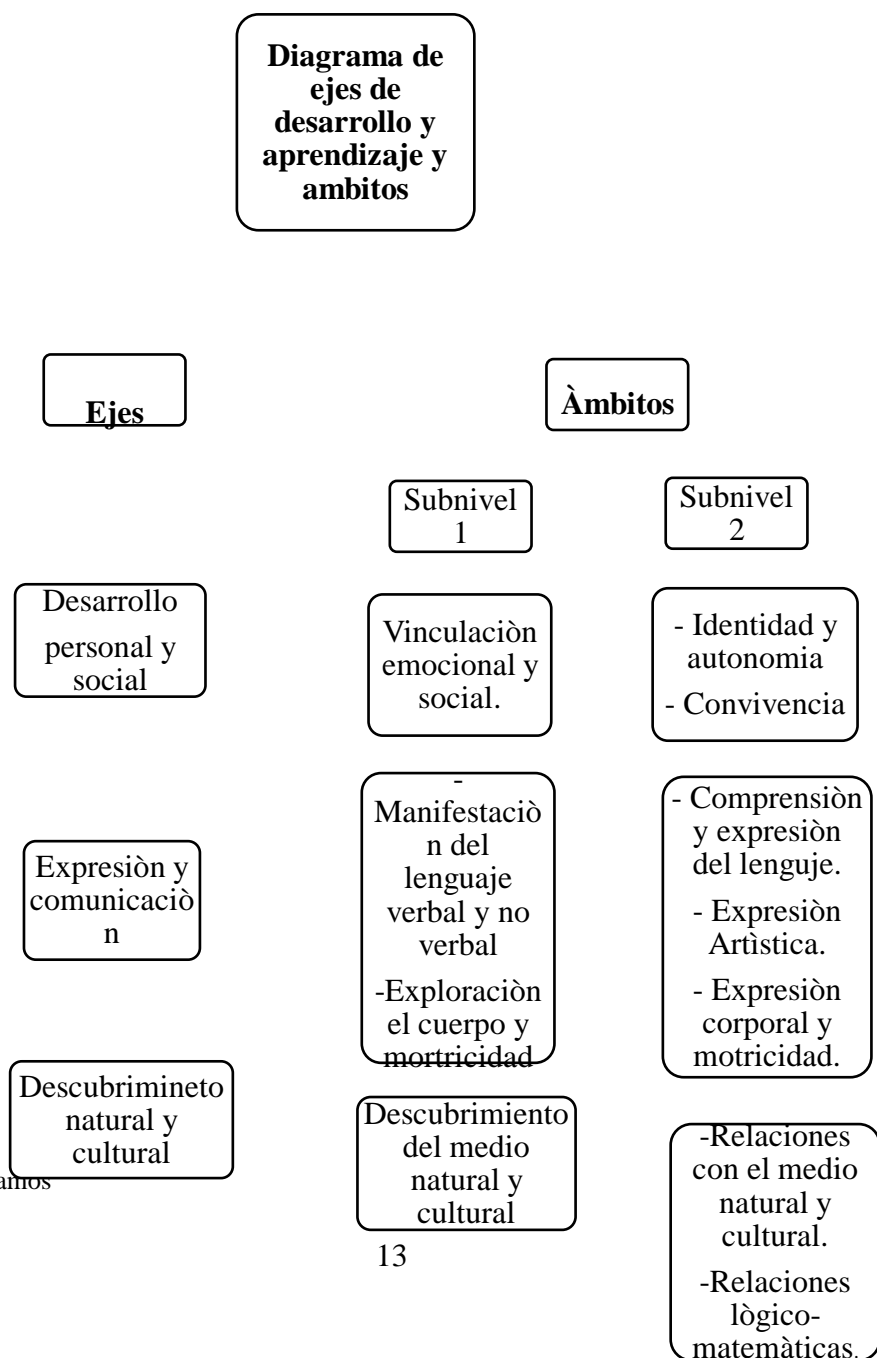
Diagrama de ejes de desarrollo y aprendizaje y ambitos

Ejes

Àmbitos

Subnivel 1

Subnivel 2

Desarrollo personal y social

Vinculaciòn emocional y social.

- Identidad y autonomia
- Convivencia

Expresiòn y comunicaciòn

- Manifestaciòn del lenguaje verbal y no verbal
-Exploraciòn el cuerpo y mortricidad

- Comprensiòn y expresiòn del lenguje.
- Expresiòn Artìstica.
- Expresiòn corporal y motricidad.

Descubrimineto natural y cultural

amos

Descubrimiento del medio natural y cultural

-Relaciones con el medio natural y cultural.
-Relaciones lògico-matemàticas.

13